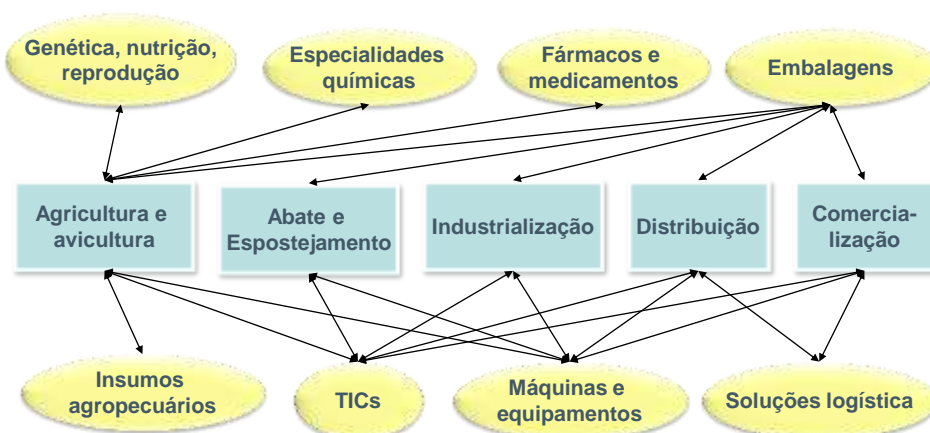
Genética, nutrição, reprodução

Especialidades químicas

Fármacos e medicamentos

Embalagens

Agricultura e avicultura

Abate e Espostejamento

Industrialização

Distribuição

Comercialização

Insumos agropecuários

TICs

Máquinas e equipamentos

Soluções logística